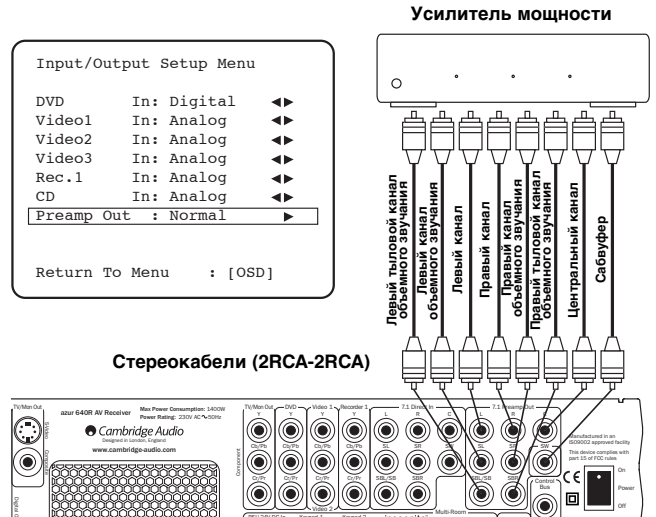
Усилитель мощности

Input/Output Setup Menu

DVD In: Digital ◀▶
Video1 In: Analog ◀▶
Video2 In: Analog ◀▶
Video3 In: Analog ◀▶
Rec.1 In: Analog ◀▶
CD In: Analog ◀▶
Preamp Out : Normal ▶

Return To Menu : [OSD]

Левый тыловой канал объемного звучания

Левый канал объемного звучания

Левый канал

Правый канал

Правый канал объемного звучания

Правый тыловой канал объемного звучания

Центральный канал

Сабвуфер

Стереокабели (2RCA-2RCA)

TV/Mon Out

S Video

azur 640R AV Receiver

Max Power Consumption: 1400W

Power Rating: 230V AC~50Hz

Cambridge Audio

Designed in London, England

www.cambridge-audio.com

TV/Mon Out

DVD

Video 1

Recorder 1

Y

Cb/Pb

Cr/Pr

Component

Video 2

7.1 Direct In

L

R

C

SL

SR

SBL/SB

SBR

7.1 Preamp Out

SW

Control Bus

Multi-Room

Manufactured in an ISO9002 approved facility

This device complies with part 15 of FCC rules

CE

On

Power

Off

Digital

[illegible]